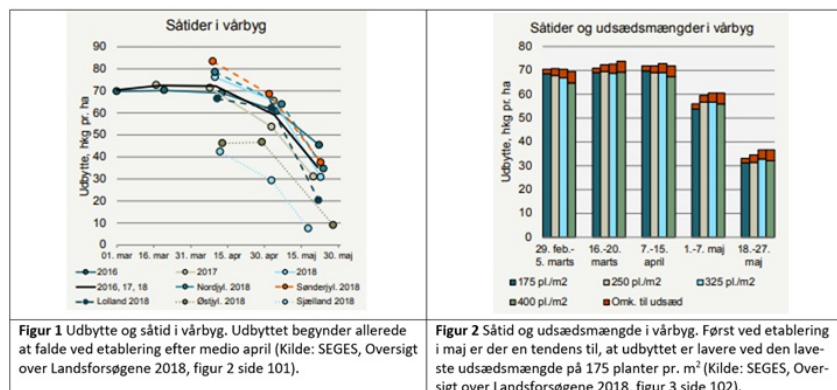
| Såtider i vårbyg | Såtider og udsædsmængder i vårbyg |
|---|---|
| Udbytte, hkg pr. ha; 90, 80, 70, 60, 50, 40, 30, 20, 10, 0; 01. mar, 16. mar, 31. mar, 15. apr, 30. apr, 15. maj, 30. maj; 2016, 2017, 2018, 2016, 17, 18, Nordjyl. 2018, Sønderjyl. 2018, Lolland 2018, Østjyl. 2018, Sjælland 2018 | Udbytte, hkg pr. ha; 80, 70, 60, 50, 40, 30, 20, 10, 0; 29. feb.- 5. marts, 16.-20. marts, 7.-15. april, 1.-7. maj, 18.-27. maj; 175 pl./m2, 250 pl./m2, 325 pl./m2, 400 pl./m2, Omk. til udsæd |
| **Figur 1** Udbytte og såtid i vårbyg. Udbyttet begynder allerede at falde ved etablering efter medio april (Kilde: SEGES, Oversigt over Landsforsøgene 2018, figur 2 side 101). | **Figur 2** Såtid og udsædsmængde i vårbyg. Først ved etablering i maj er der en tendens til, at udbyttet er lavere ved den laveste udsædsmængde på 175 planter pr. $m^2$ (Kilde: SEGES, Oversigt over Landsforsøgene 2018, figur 3 side 102). |